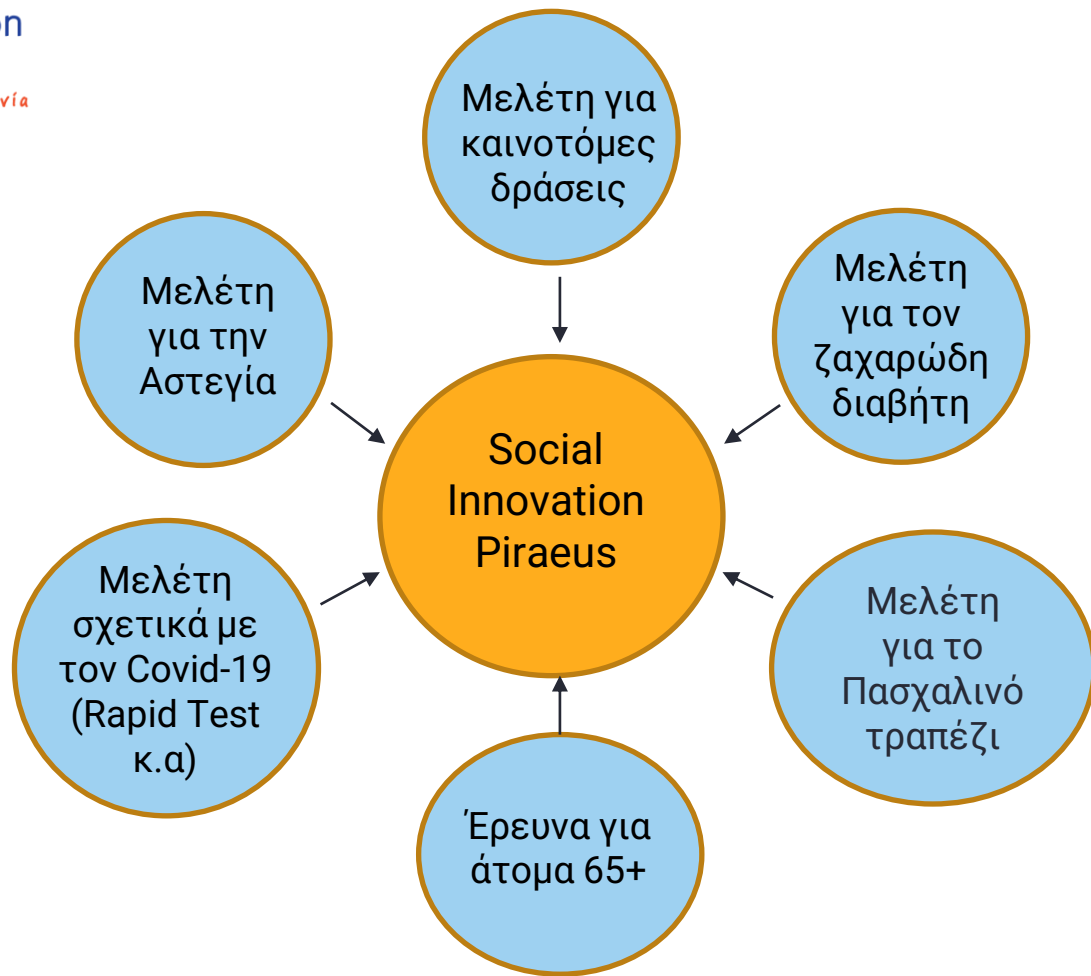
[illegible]n

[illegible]νία

Μελέτη για καινοτόμες δράσεις

Μελέτη για την Αστεγία

Μελέτη για τον ζαχαρώδη διαβήτη

Social Innovation Piraeus

Μελέτη σχετικά με τον Covid-19 (Rapid Test κ.α)

Μελέτη για το Πασχαλινό τραπέζι

Έρευνα για άτομα 65+